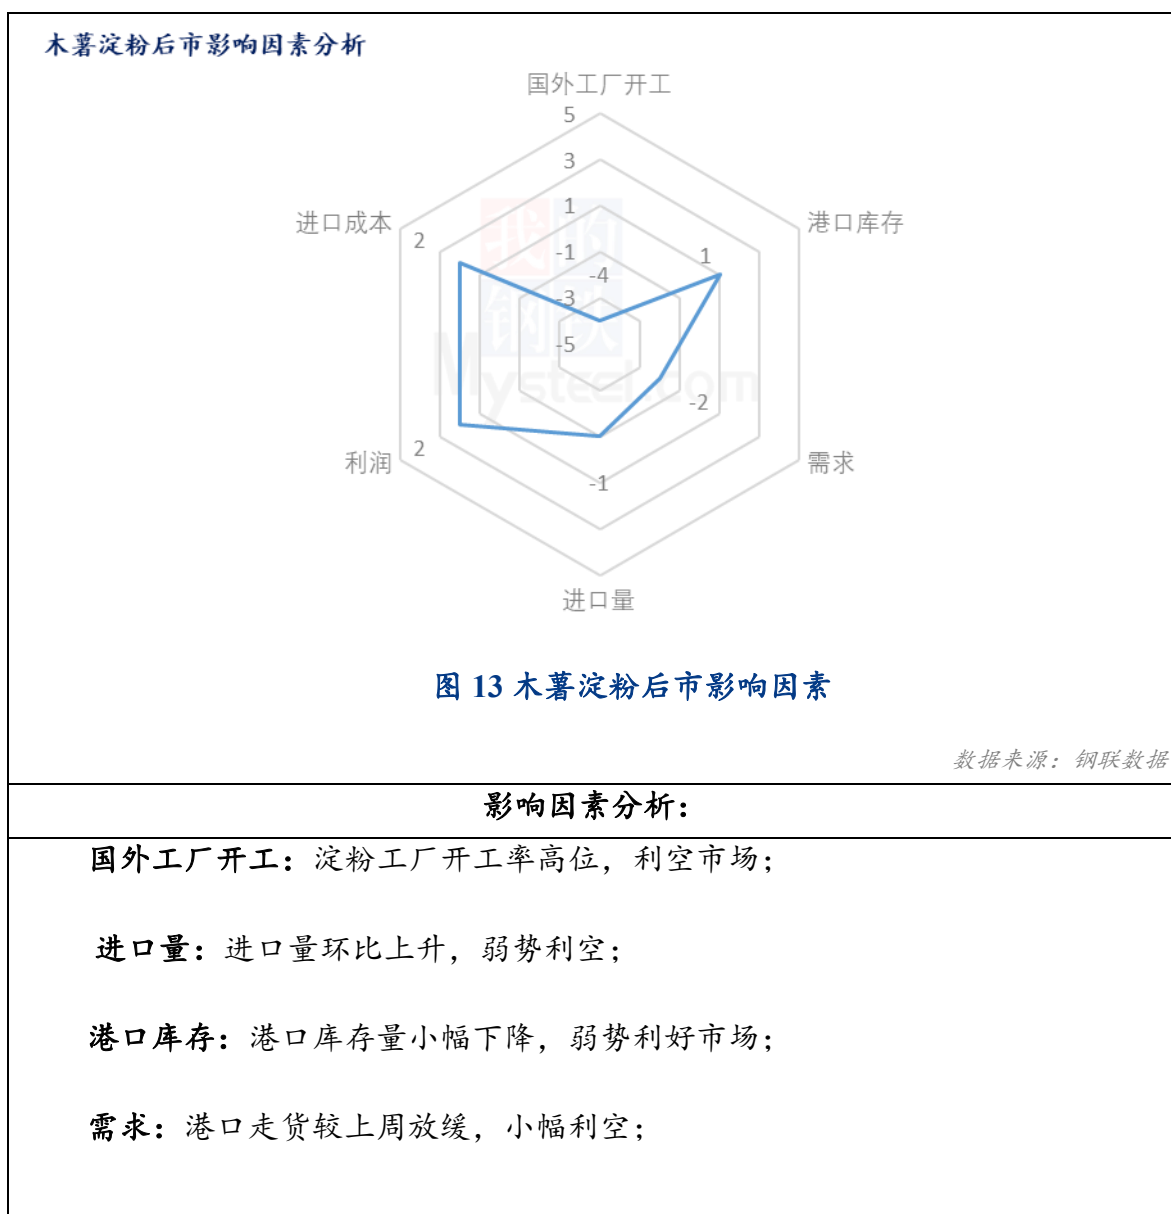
木薯淀粉后市影响因素分析

国外工厂开工

5
3
1
-1
-4
-3
-5

港口库存
1

进口成本
2

需求
-2

利润
2

-1

进口量

图 13 木薯淀粉后市影响因素

数据来源：钢联数据

影响因素分析：

国外工厂开工：淀粉工厂开工率高位，利空市场；

进口量：进口量环比上升，弱势利空；

港口库存：港口库存量小幅下降，弱势利好市场；

需求：港口走货较上周放缓，小幅利空；